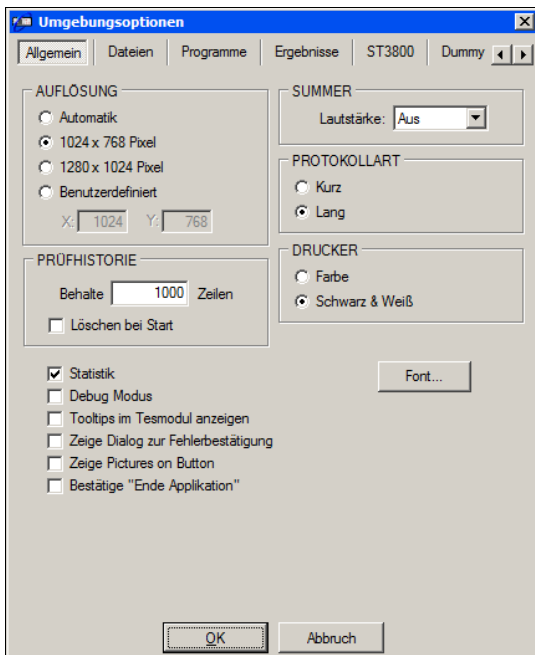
Umgebungsoptionen

Allgemein | Dateien | Programme | Ergebnisse | ST3800 | Dummy

AUFLÖSUNG
Automatik
1024 x 768 Pixel
1280 x 1024 Pixel
Benutzerdefiniert
X: 1024 Y: 768

SUMMER
Lautstärke: Aus

PROTOKOLLART
Kurz
Lang

DRUCKER
Farbe
Schwarz & Weiß

PRÜFHISTORIE
Behalte 1000 Zeilen
Löschen bei Start

Statistik
Debug Modus
Tooltips im Tesmodul anzeigen
Zeige Dialog zur Fehlerbestätigung
Zeige Pictures on Button
Bestätige "Ende Applikation"

Font...

OK
Abbruch